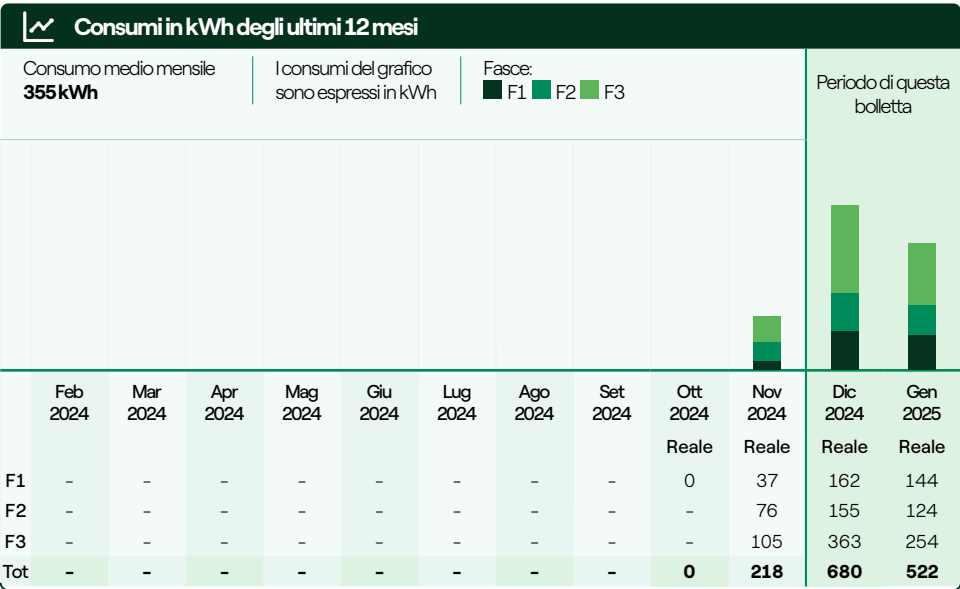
Consumi in kWh degli ultimi 12 mesi

Consumo medio mensile
355 kWh

I consumi del grafico sono espressi in kWh

Fasce:
F1 F2 F3

Periodo di questa bolletta

| | Feb 2024 | Mar 2024 | Apr 2024 | Mag 2024 | Giu 2024 | Lug 2024 | Ago 2024 | Set 2024 | Ott 2024 | Nov 2024 | Dic 2024 | Gen 2025 |
|---|---|---|---|---|---|---|---|---|---|---|---|---|
| | | | | | | | | | Reale | Reale | Reale | Reale |
| F1 | – | – | – | – | – | – | – | – | 0 | 37 | 162 | 144 |
| F2 | – | – | – | – | – | – | – | – | – | 76 | 155 | 124 |
| F3 | – | – | – | – | – | – | – | – | – | 105 | 363 | 254 |
| Tot | – | – | – | – | – | – | – | – | 0 | 218 | 680 | 522 |